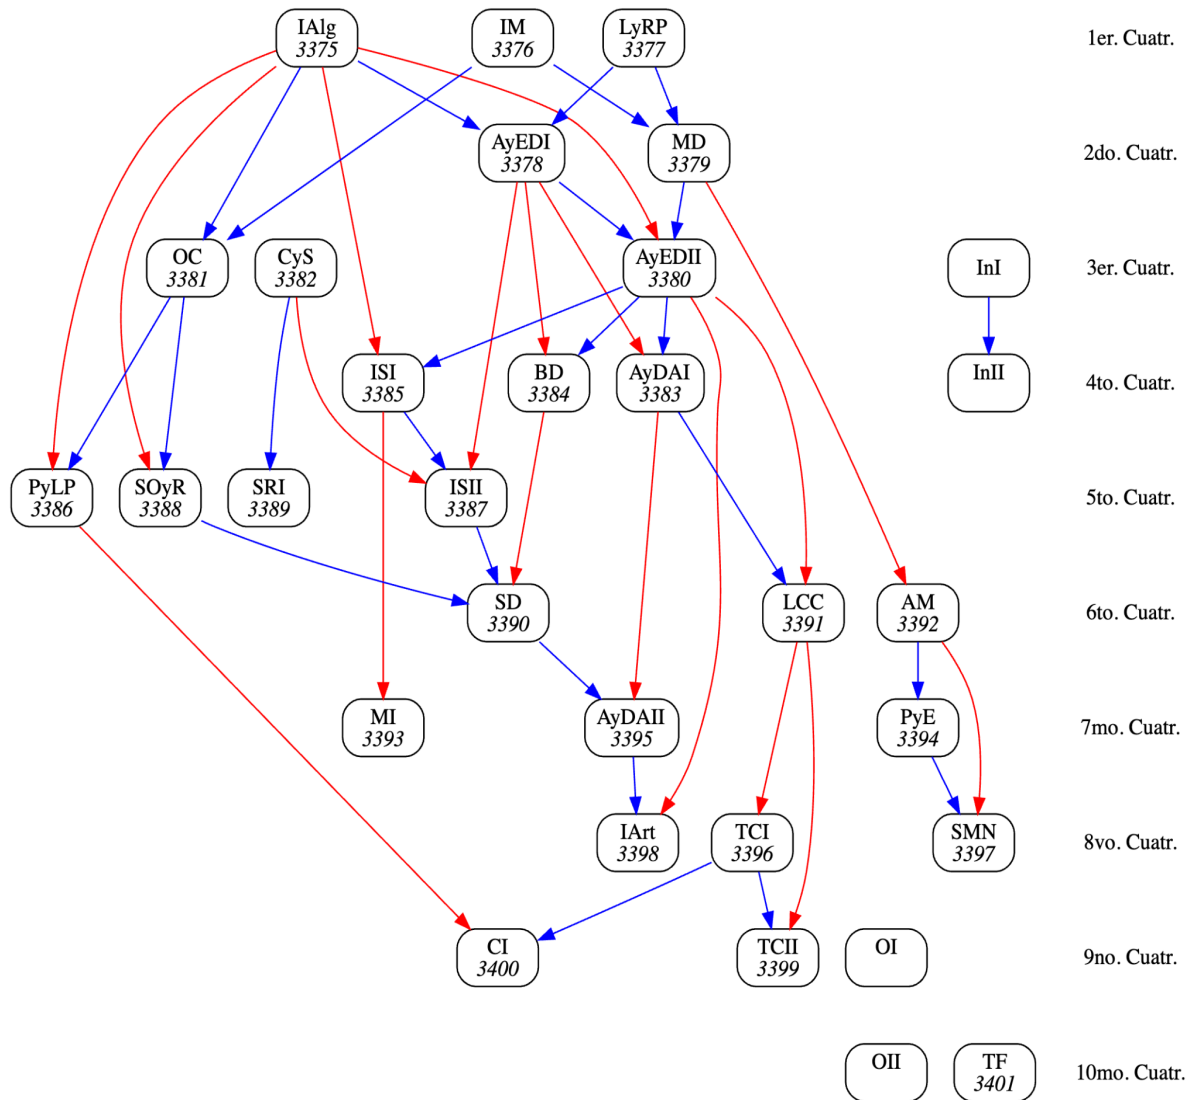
IAlg
3375

IM
3376

LyRP
3377

1er. Cuatr.

AyEDI
3378

MD
3379

2do. Cuatr.

OC
3381

CyS
3382

AyEDII
3380

InI

3er. Cuatr.

ISI
3385

BD
3384

AyDAI
3383

InII

4to. Cuatr.

PyLP
3386

SOyR
3388

SRI
3389

ISII
3387

5to. Cuatr.

SD
3390

LCC
3391

AM
3392

6to. Cuatr.

MI
3393

AyDAII
3395

PyE
3394

7mo. Cuatr.

IArt
3398

TCI
3396

SMN
3397

8vo. Cuatr.

CI
3400

TCII
3399

OI

9no. Cuatr.

OII

TF
3401

10mo. Cuatr.